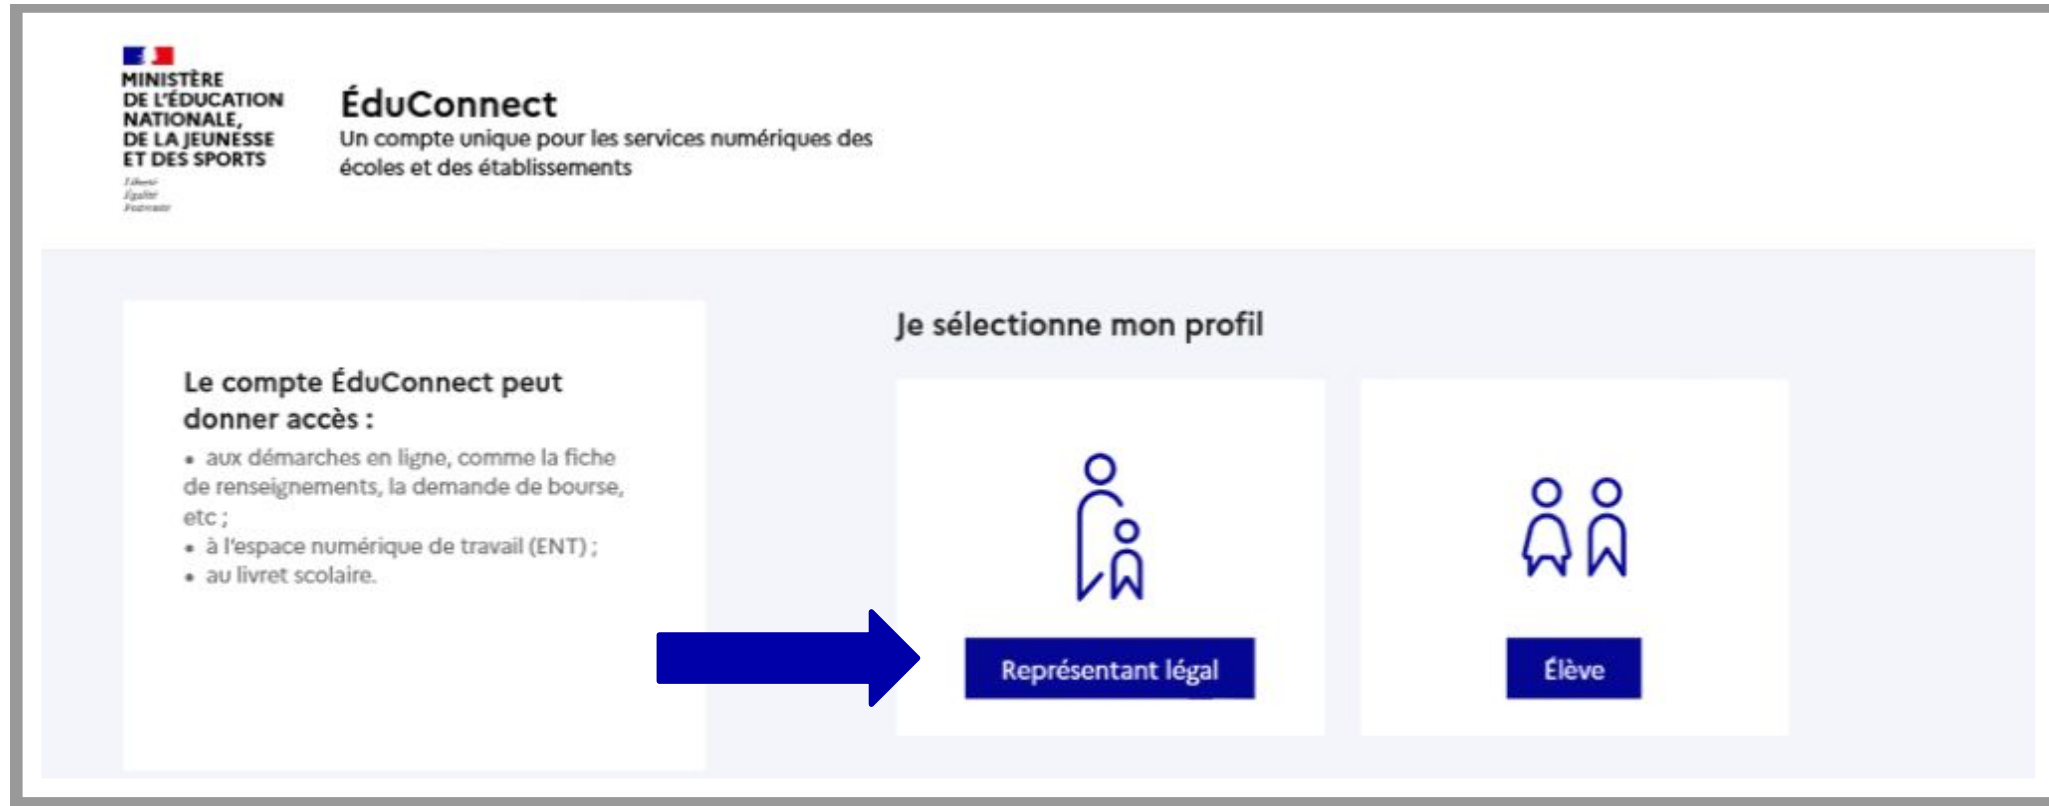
MINISTÈRE DE L'ÉDUCATION NATIONALE, DE LA JEUNESSE ET DES SPORTS
Liberté
Égalité
Fraternité

ÉduConnect
Un compte unique pour les services numériques des écoles et des établissements

Le compte ÉduConnect peut donner accès :
• aux démarches en ligne, comme la fiche de renseignements, la demande de bourse, etc ;
• à l'espace numérique de travail (ENT) ;
• au livret scolaire.

Je sélectionne mon profil

Représentant légal

Élève